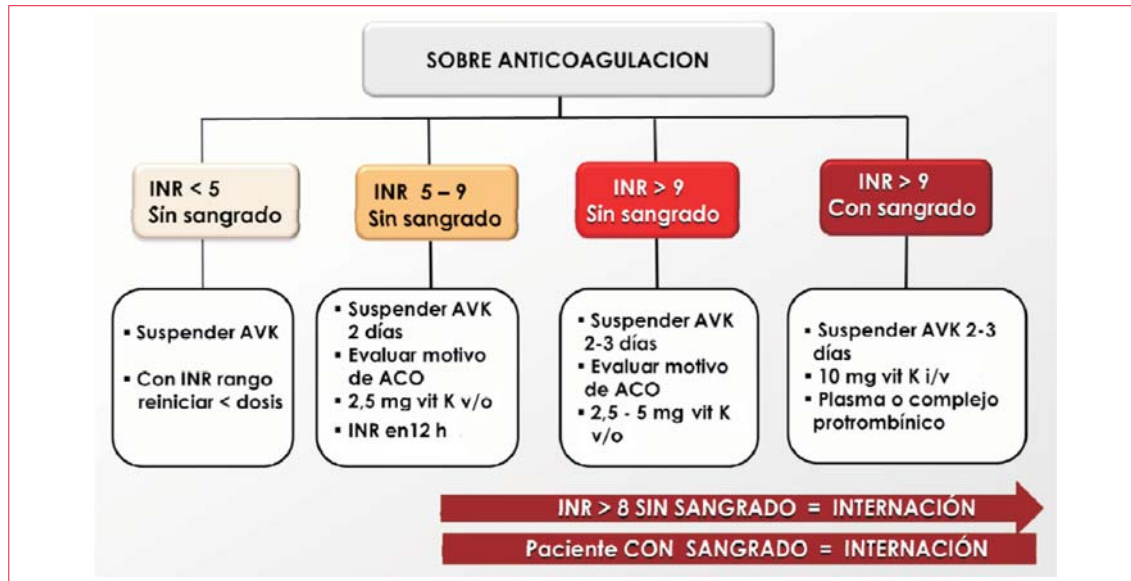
SOBRE ANTICOAGULACION

INR < 5
Sin sangrado

INR 5 – 9
Sin sangrado

INR > 9
Sin sangrado

INR > 9
Con sangrado

▪ Suspender AVK

▪ Con INR rango reiniciar < dosis

▪ Suspender AVK 2 días
▪ Evaluar motivo de ACO
▪ 2,5 mg vit K v/o
▪ INR en12 h

▪ Suspender AVK 2-3 días
▪ Evaluar motivo de ACO
▪ 2,5 - 5 mg vit K v/o

▪ Suspender AVK 2-3 días
▪ 10 mg vit K i/v
▪ Plasma o complejo protrombínico

INR > 8 SIN SANGRADO = INTERNACIÓN

Paciente CON SANGRADO = INTERNACIÓN